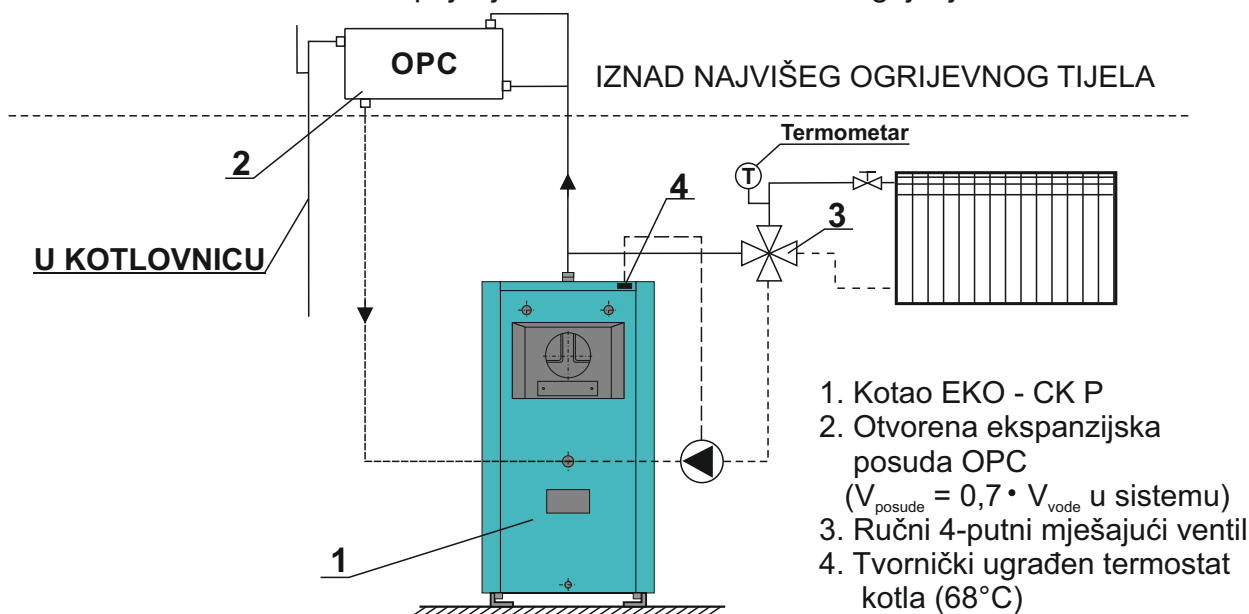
OPC

IZNAD NAJVIŠEG OGRIJEVNOG TIJELA

Termometar

T

2

4

3

U KOTLOVNICU

1

1. Kotao EKO - CK P
2. Otvorena ekspanzijska posuda OPC
($V_{posude} = 0,7 \cdot V_{vode}$ u sistemu)
3. Ručni 4-putni mješajući ventil
4. Tvornički ugrađen termostat kotla (68°C)